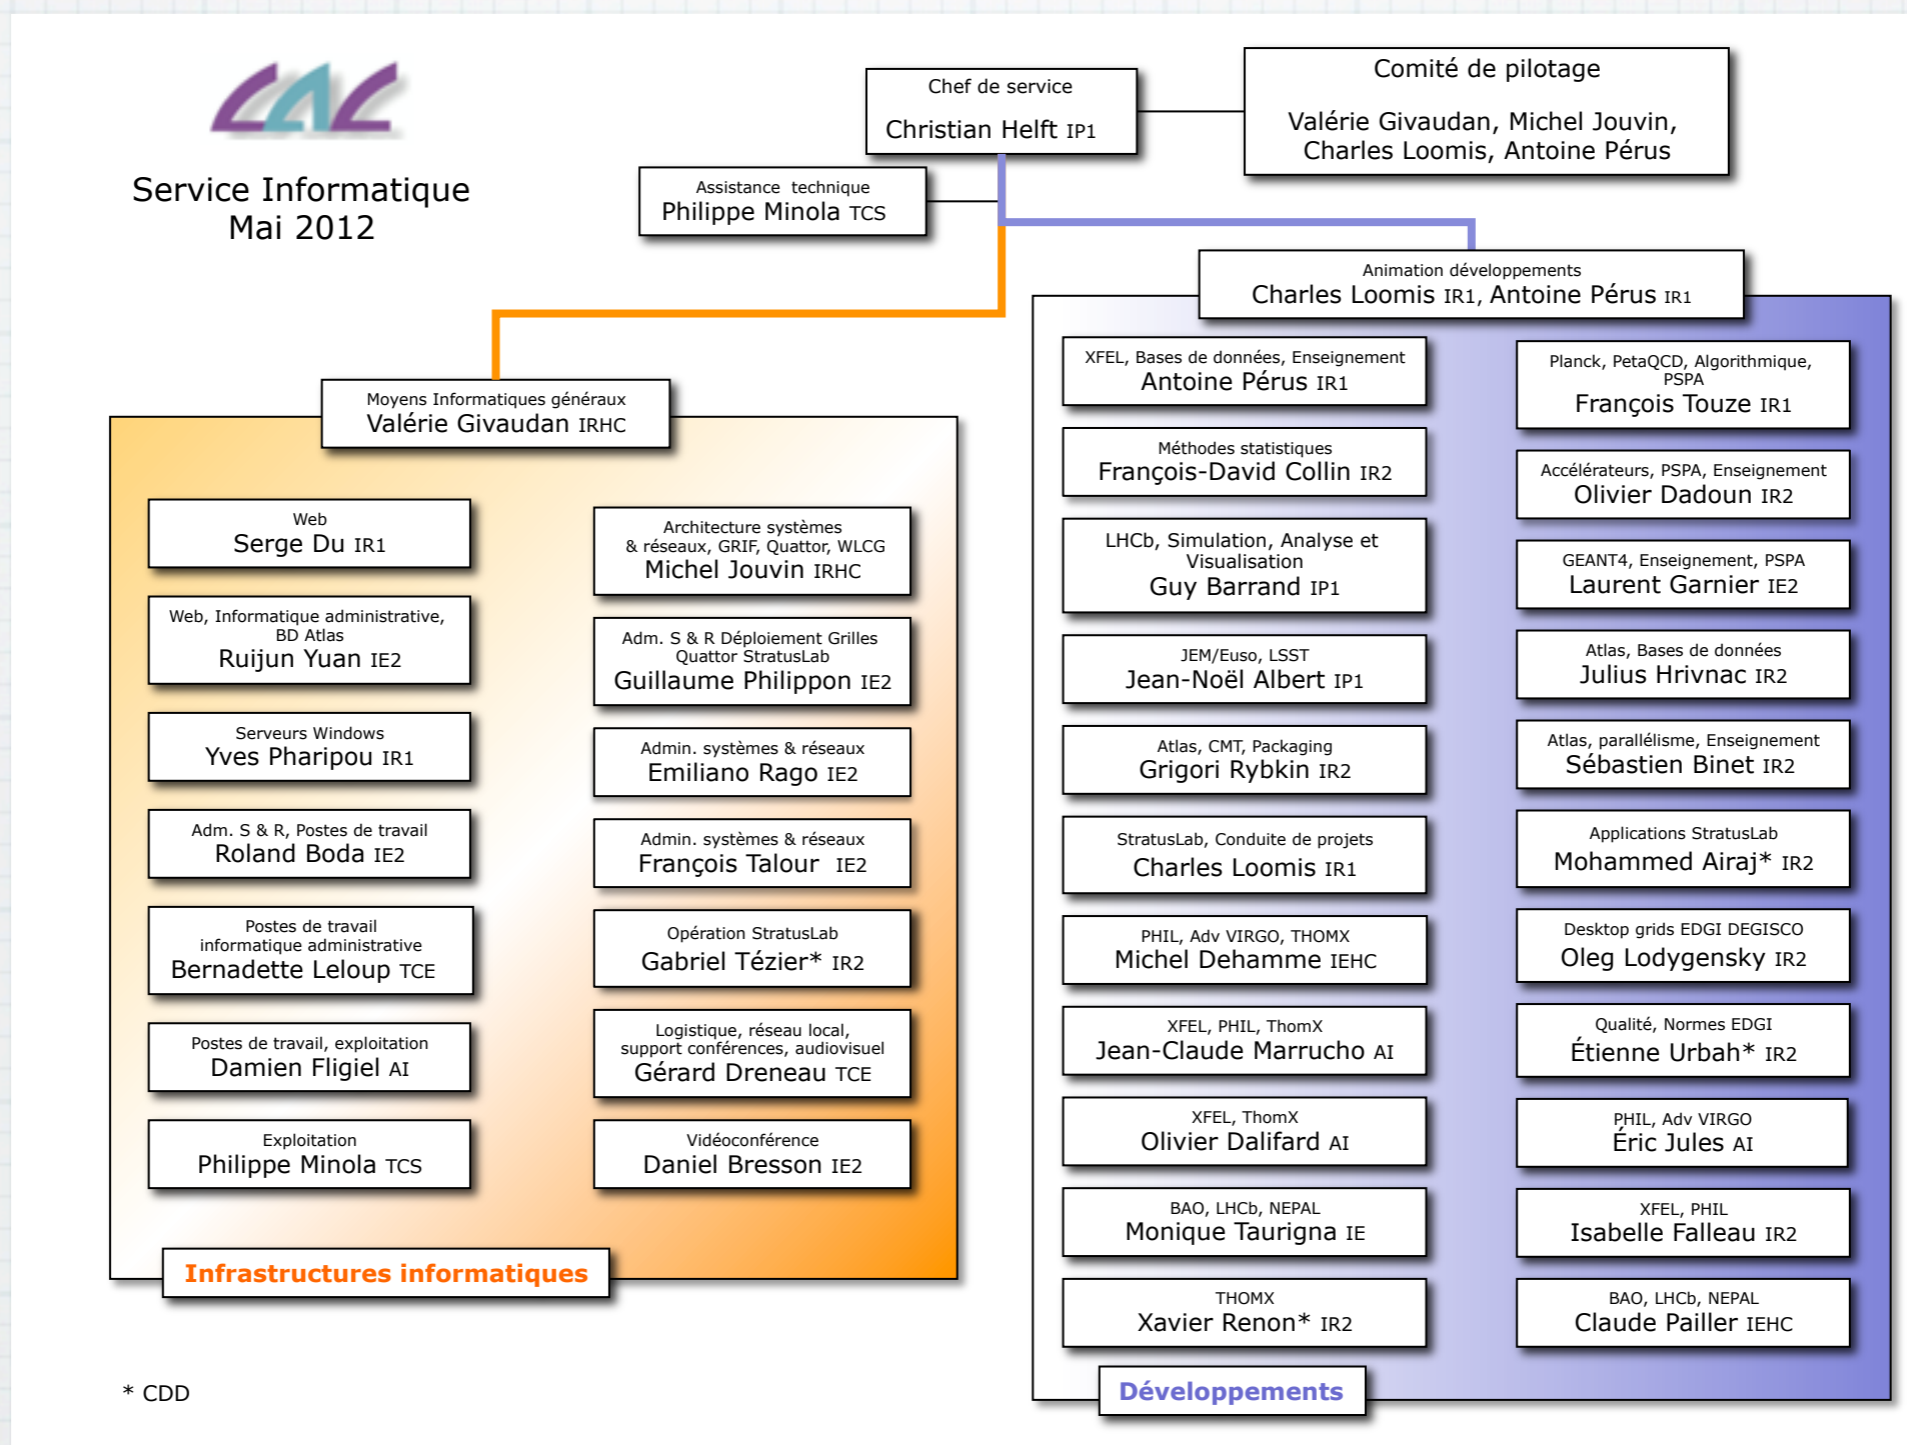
LAL

Service Informatique
Mai 2012

Chef de service
Christian Helft IP1

Comité de pilotage
Valérie Givaudan, Michel Jouvin, Charles Loomis, Antoine Pérus

Assistance technique
Philippe Minola TCS

Animation développements
Charles Loomis IR1, Antoine Pérus IR1

Moyens Informatiques généraux
Valérie Givaudan IRHC

Web
Serge Du IR1

Web, Informatique administrative, BD Atlas
Ruijun Yuan IE2

Serveurs Windows
Yves Pharipou IR1

Adm. S & R, Postes de travail
Roland Boda IE2

Postes de travail informatique administrative
Bernadette Leloup TCE

Postes de travail, exploitation
Damien Fligiel AI

Exploitation
Philippe Minola TCS

Architecture systèmes & réseaux, GRIF, Quattor, WLCG
Michel Jouvin IRHC

Adm. S & R Déploiement Grilles Quattor StratusLab
Guillaume Philippon IE2

Admin. systèmes & réseaux
Emiliano Rago IE2

Admin. systèmes & réseaux
François Talour IE2

Opération StratusLab
Gabriel Tézier* IR2

Logistique, réseau local, support conférences, audiovisuel
Gérard Dreneau TCE

Vidéoconférence
Daniel Bresson IE2

Infrastructures informatiques

XFEL, Bases de données, Enseignement
Antoine Pérus IR1

Méthodes statistiques
François-David Collin IR2

LHCb, Simulation, Analyse et Visualisation
Guy Barrand IP1

JEM/Euso, LSST
Jean-Noël Albert IP1

Atlas, CMT, Packaging
Grigori Rybkin IR2

StratusLab, Conduite de projets
Charles Loomis IR1

PHIL, Adv VIRGO, THOMX
Michel Dehamme IEHC

XFEL, PHIL, ThomX
Jean-Claude Marrucho AI

XFEL, ThomX
Olivier Dalifard AI

BAO, LHCb, NEPAL
Monique Taurigna IE

THOMX
Xavier Renon* IR2

Planck, PetaQCD, Algorithmique, PSPA
François Touze IR1

Accélérateurs, PSPA, Enseignement
Olivier Dadoun IR2

GEANT4, Enseignement, PSPA
Laurent Garnier IE2

Atlas, Bases de données
Julius Hrivnac IR2

Atlas, parallélisme, Enseignement
Sébastien Binet IR2

Applications StratusLab
Mohammed Airaj* IR2

Desktop grids EDGI DEGISCO
Oleg Lodygensky IR2

Qualité, Normes EDGI
Étienne Urbah* IR2

PHIL, Adv VIRGO
Éric Jules AI

XFEL, PHIL
Isabelle Falleau IR2

BAO, LHCb, NEPAL
Claude Pailler IEHC

Développements

* CDD